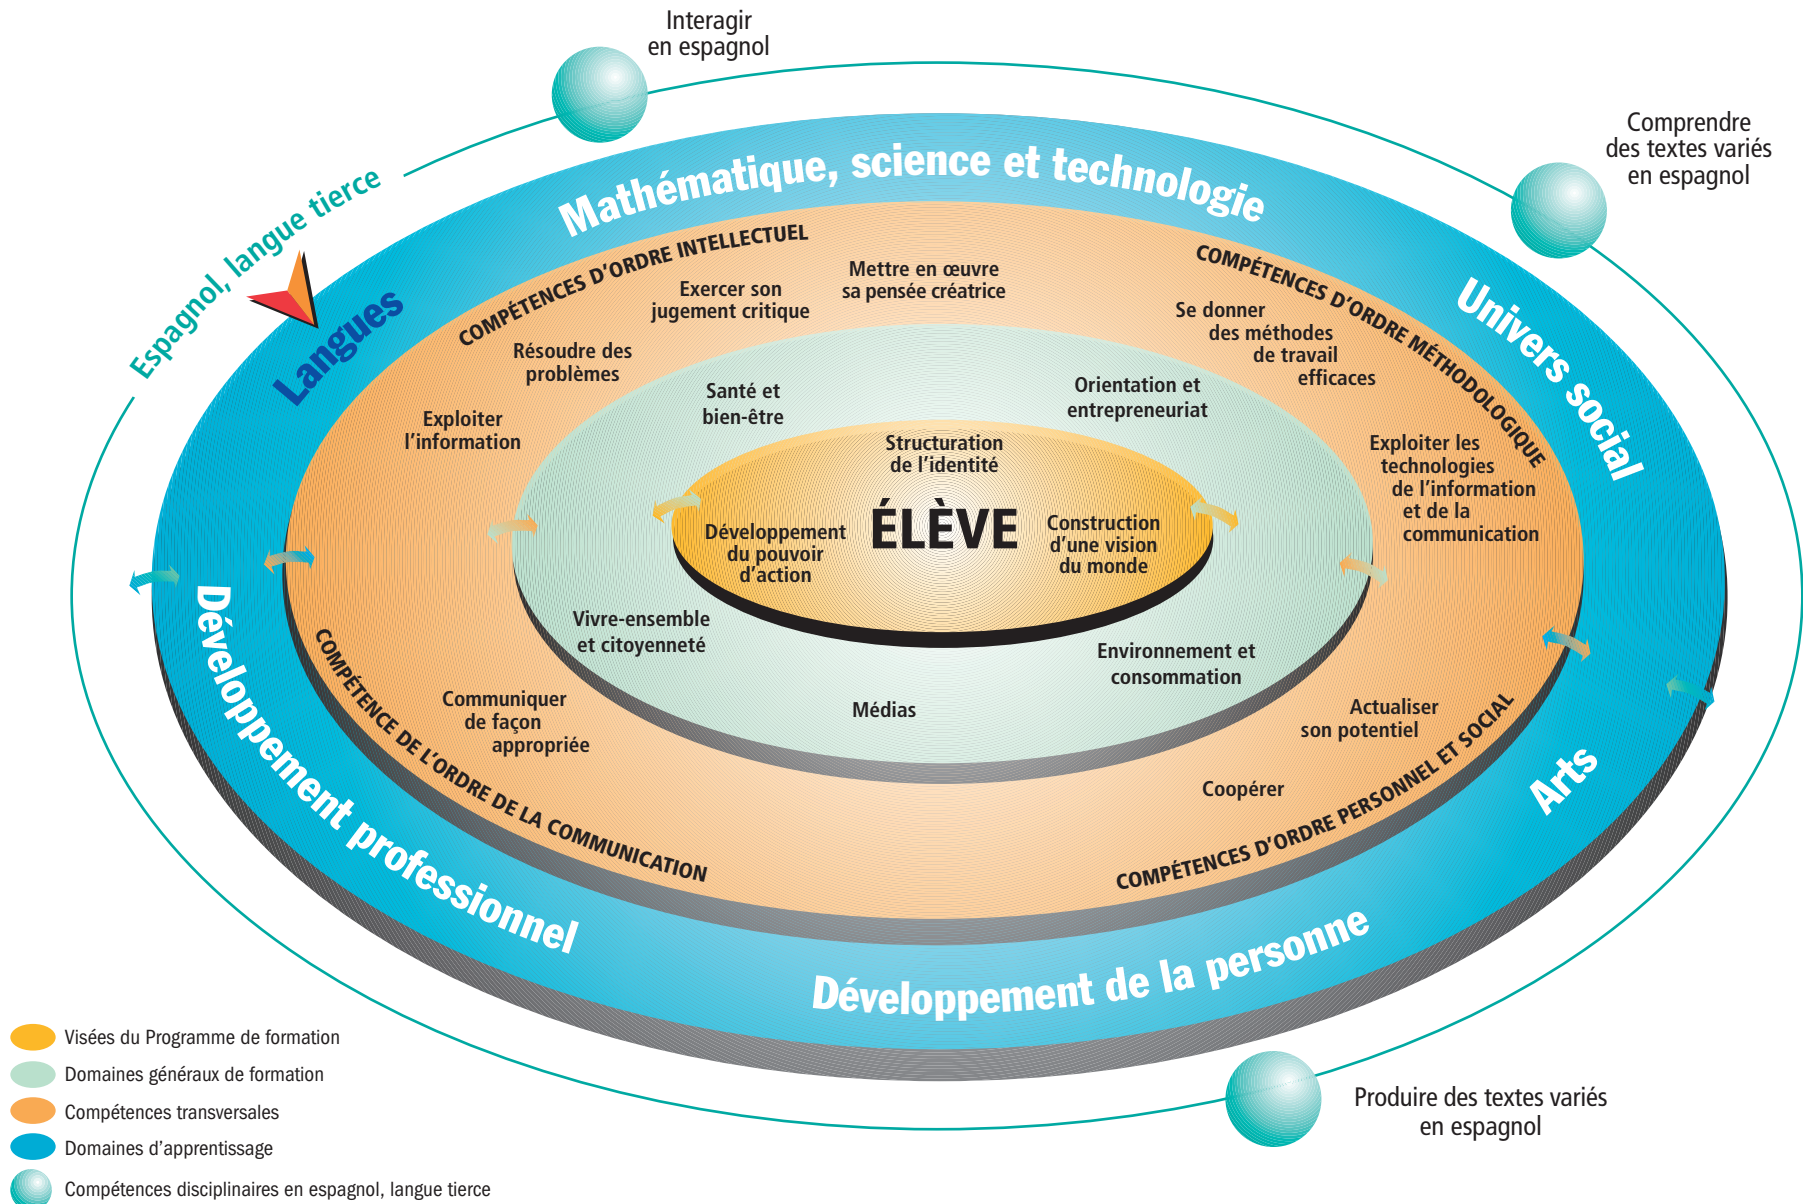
Interagir
en espagnol

Comprendre
des textes variés
en espagnol

Espagnol, langue tierce

Mathématique, science et technologie

Langues

Univers social

COMPÉTENCES D'ORDRE INTELLECTUEL

Exercer son
jugement critique

Mettre en œuvre
sa pensée créatrice

COMPÉTENCES D'ORDRE MÉTHODOLOGIQUE

Se donner
des méthodes
de travail
efficaces

Résoudre des
problèmes

Exploiter
l'information

Santé et
bien-être

Orientation et
entrepreneuriat

Exploiter les
technologies
de l'information
et de la
communication

Structuration
de l'identité

Développement
du pouvoir
d'action

ÉLÈVE

Construction
d'une vision
du monde

Vivre-ensemble
et citoyenneté

Environnement et
consommation

Médias

Communiquer
de façon
appropriée

Actualiser
son potentiel

Coopérer

COMPÉTENCE DE L'ORDRE DE LA COMMUNICATION

COMPÉTENCES D'ORDRE PERSONNEL ET SOCIAL

Développement professionnel

Arts

Développement de la personne

Produire des textes variés
en espagnol

Visées du Programme de formation
Domaines généraux de formation
Compétences transversales
Domaines d'apprentissage
Compétences disciplinaires en espagnol, langue tierce